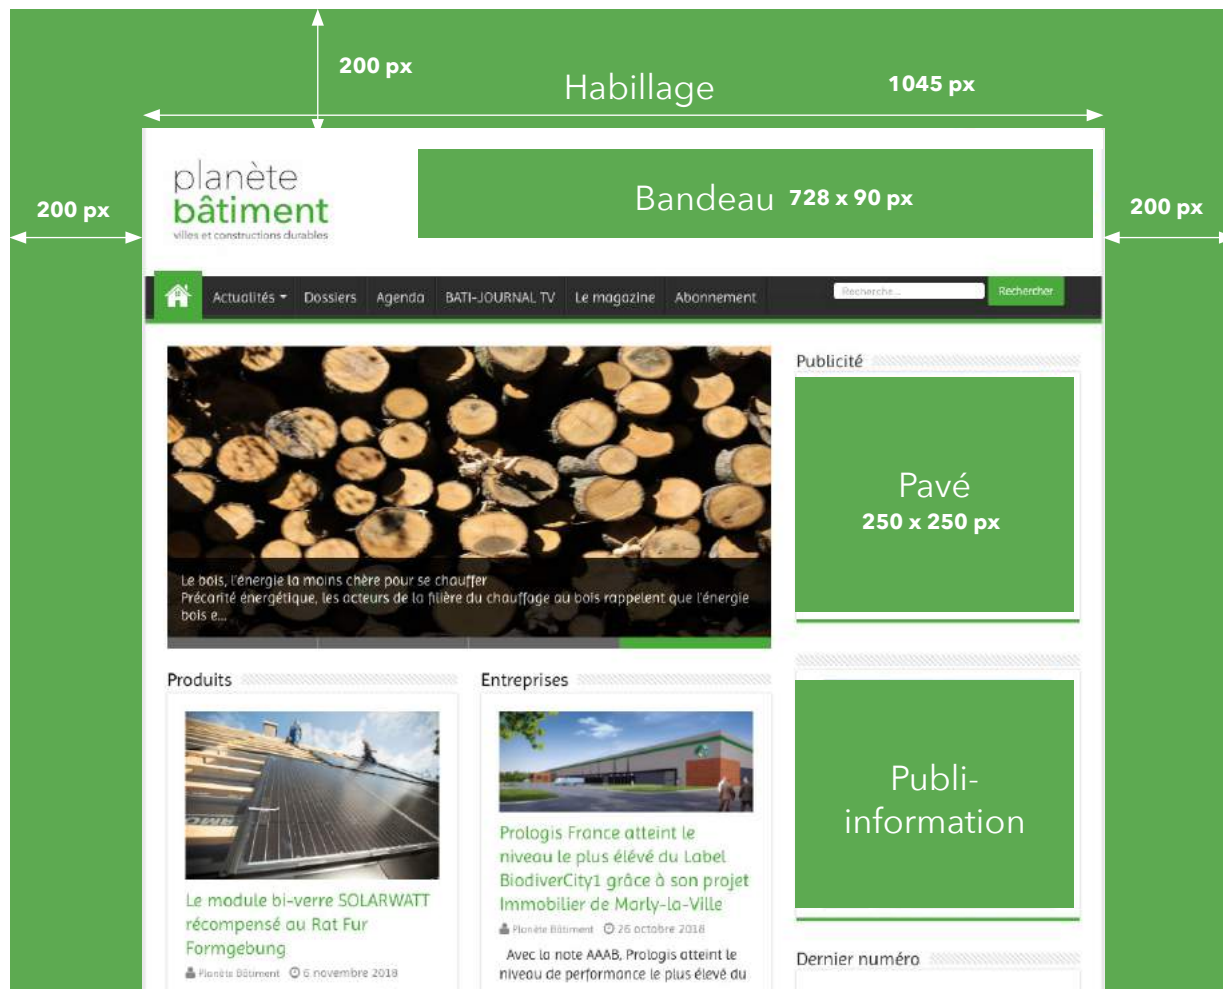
200 px

Habillage

1045 px

planète bâtiment
villes et constructions durables

Bandeau 728 x 90 px

200 px

200 px

Actualités Dossiers Agenda BATI-JOURNAL TV Le magazine Abonnement

Recherche...

Rechercher

Le bois, l'énergie la moins chère pour se chauffer
Précarité énergétique, les acteurs de la filière du chauffage au bois rappelent que l'énergie bois e...

Publicité

Pavé
250 x 250 px

Produits

Le module bi-verre SOLARWATT récompensé au Rat Fur Formgebung

Planète Bâtiment 6 novembre 2018

Entreprises

Prologis France atteint le niveau le plus élévé du Label BiodiverCity1 grâce à son projet Immobilier de Marly-la-Ville

Planète Bâtiment 26 octobre 2018

Avec la note AAAB, Prologis atteint le niveau de performance le plus élevé du

Publi-information

Dernier numéro